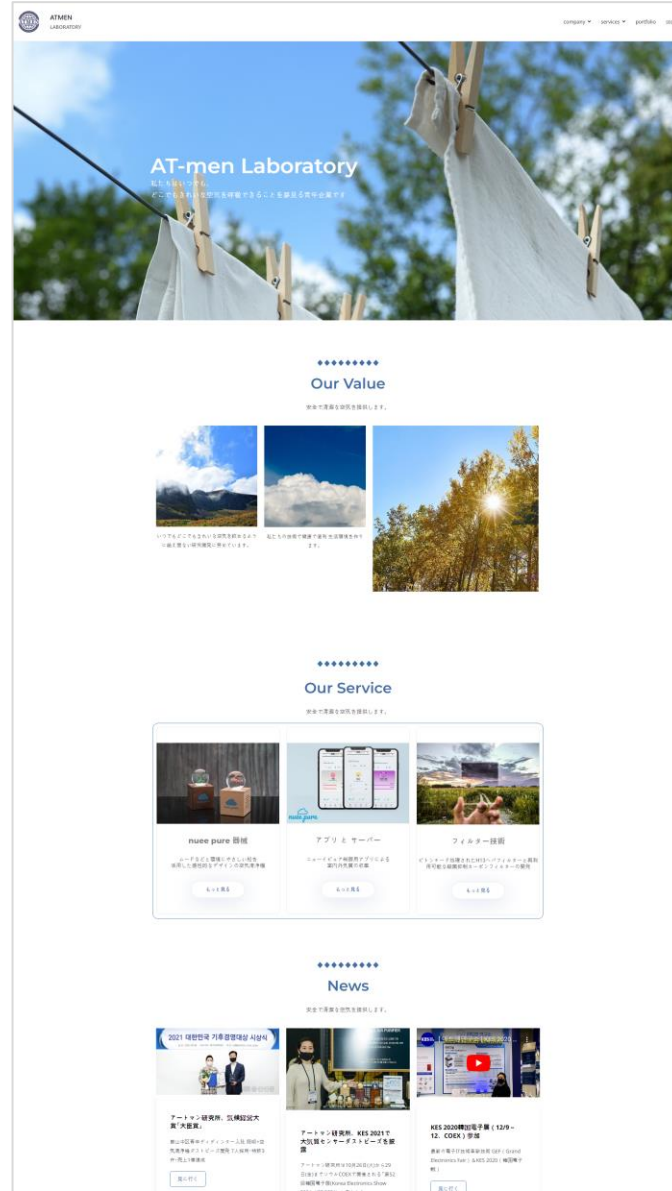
ATMEN
LABORATORY

company ▾ services ▾ portfolio

AT-men Laboratory

私たちはいつでも、
どこでもきれいな空気を体験できることを夢見る若手企業です

◆◆◆◆◆◆◆◆◆

Our Value

安全で清潔な空気を提供します。

いつでもどこでもきれいな空気を吸えるように最も優しい研究開発に努めています。

私たちの技術で健康で安全な生活環境を作ります。

◆◆◆◆◆◆◆◆◆

Our Service

安全で清潔な空気を提供します。

nuee pure 器械

ニーダるどと環境にやさしい技を活用した個性的なデザインの空気清浄機

もっと見る

アプリ と サーバー

ニューイピュア相談用アプリによる室内外気質の把握

もっと見る

フィルター技術

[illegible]

もっと見る

◆◆◆◆◆◆◆◆◆

News

安全で清潔な空気を提供します。

2021 대한민국 기후경영대상 시상식

アートマン研究所、気候経営大賞「大臣賞」

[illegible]

見に行く

アートマン研究所、KES 2021で大気質センサーダストピーズを披露

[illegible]

KES 2020韓国電子展（12/9 ~ 12、COEX）参加

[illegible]

見に行く